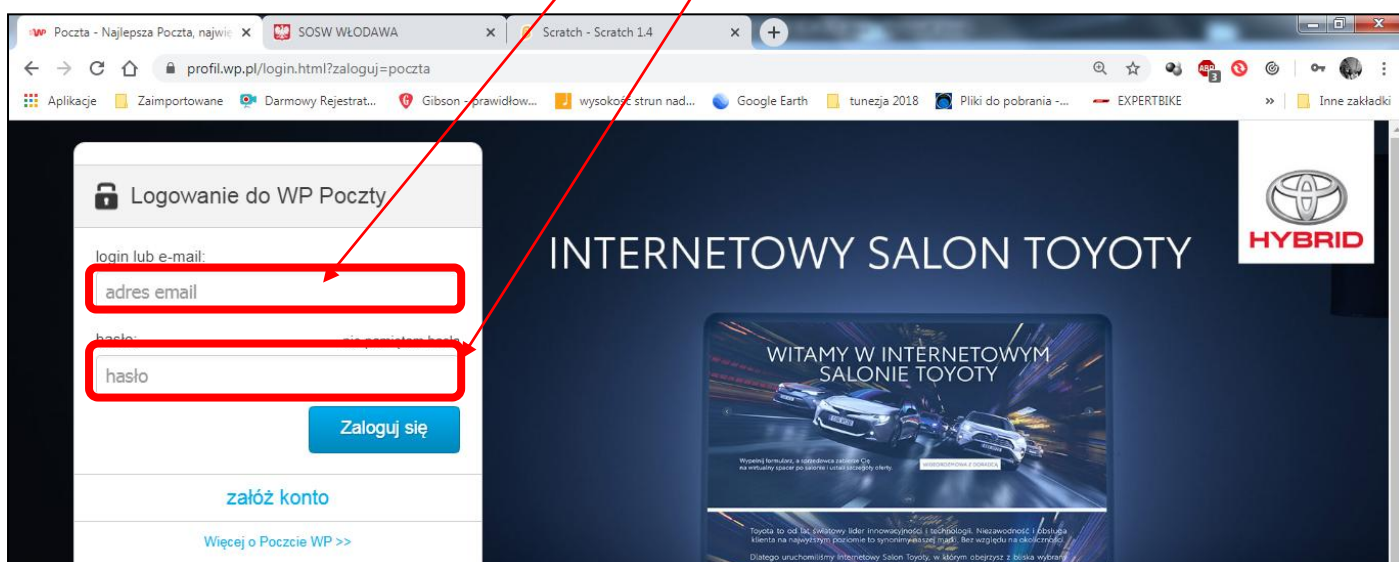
Poczta - Najlepsza Poczta, najwię ×
SOSW WŁODAWA ×
Scratch - Scratch 1.4 ×
+

profil.wp.pl/login.html?zaloguj=poczta

Aplikacje
Zaimportowane
Darmowy Rejestrat...
Gibson - prawidłow...
wysokość strun nad...
Google Earth
tunezja 2018
Pliki do pobrania -...
EXPERTBIKE
»
Inne zakładki

Logowanie do WP Poczty

login lub e-mail:
adres email

hasło:
nie pamiętam hasła
hasło

Zaloguj się

załóż konto

Więcej o Poczcie WP >>

INTERNETOWY SALON TOYOTY

HYBRID

WITAMY W INTERNETOWYM SALONIE TOYOTY

Wypełnij formularz, a sprzedawca zabierze Cię na wirtualny spacer po salonie i ustali szczegóły oferty.

WIDEOROZMOWA Z DORADCĄ

Toyota to od lat światowy lider innowacyjności i technologii. Niezawodność i obsługa klienta na najwyższym poziomie to synonimy naszej marki. Bez względu na okoliczności.

Dlatego uruchomiliśmy Internetowy Salon Toyoty, w którym obejrzysz z bliska wybrany